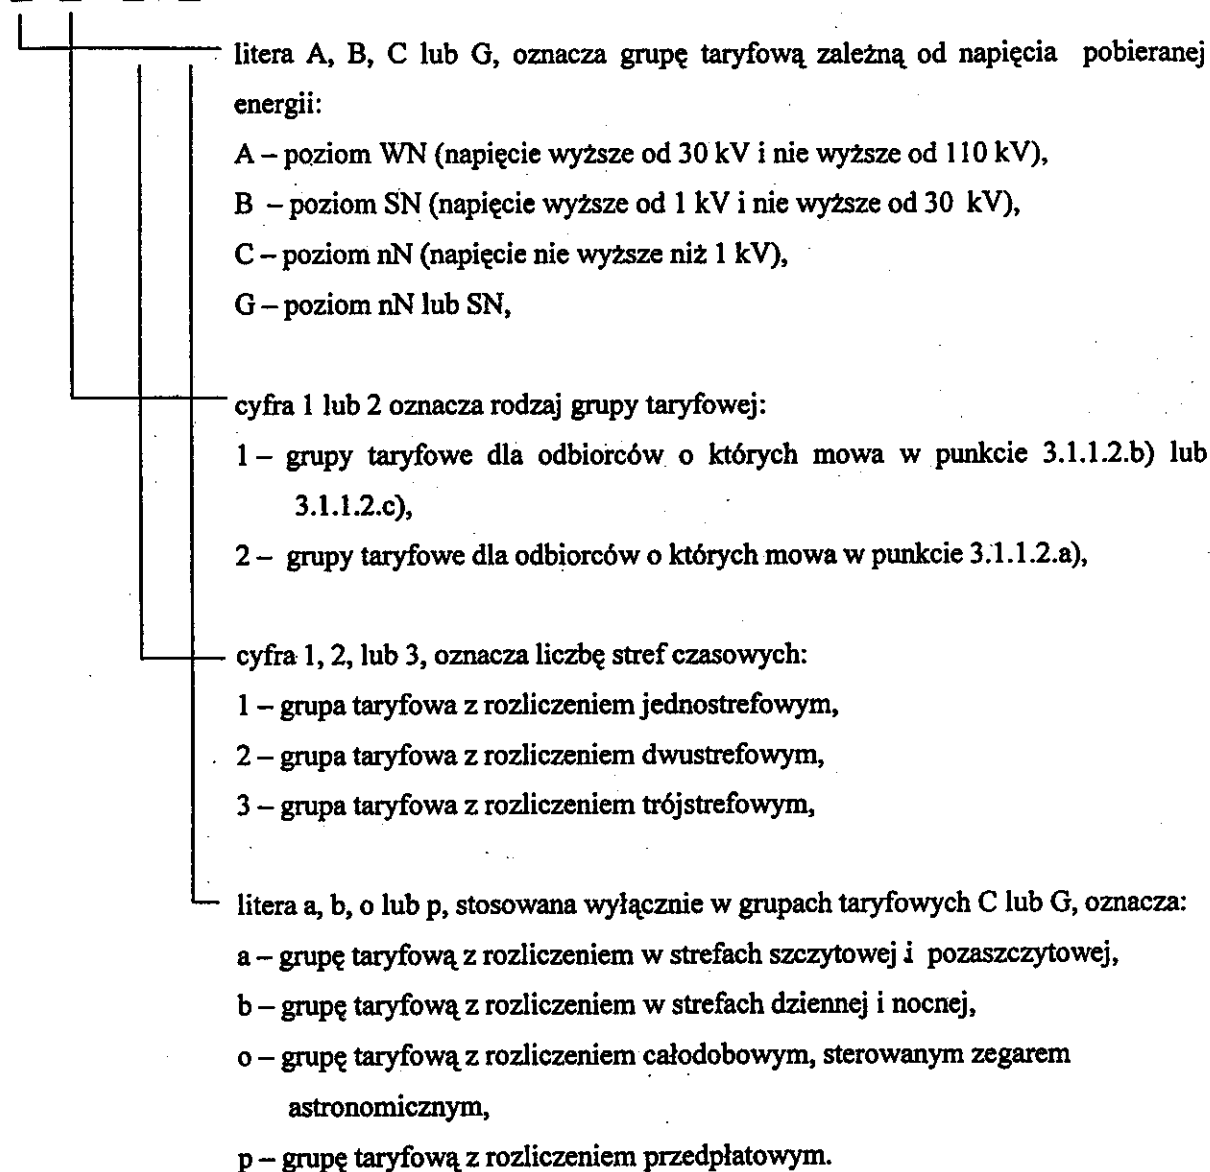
litera A, B, C lub G, oznacza grupę taryfową zależną od napięcia pobieranej energii:

A – poziom WN (napięcie wyższe od 30 kV i nie wyższe od 110 kV),

B – poziom SN (napięcie wyższe od 1 kV i nie wyższe od 30 kV),

C – poziom nN (napięcie nie wyższe niż 1 kV),

G – poziom nN lub SN,

cyfra 1 lub 2 oznacza rodzaj grupy taryfowej:

1 – grupy taryfowe dla odbiorców o których mowa w punkcie 3.1.1.2.b) lub 3.1.1.2.c),

2 – grupy taryfowe dla odbiorców o których mowa w punkcie 3.1.1.2.a),

cyfra 1, 2, lub 3, oznacza liczbę stref czasowych:

1 – grupa taryfowa z rozliczeniem jednostrefowym,

2 – grupa taryfowa z rozliczeniem dwustrefowym,

3 – grupa taryfowa z rozliczeniem trójstrefowym,

litera a, b, o lub p, stosowana wyłącznie w grupach taryfowych C lub G, oznacza:

a – grupę taryfową z rozliczeniem w strefach szczytowej i pozaszczytowej,

b – grupę taryfową z rozliczeniem w strefach dziennej i nocnej,

o – grupę taryfową z rozliczeniem całodobowym, sterowanym zegarem astronomicznym,

p – grupę taryfową z rozliczeniem przedpłatowym.